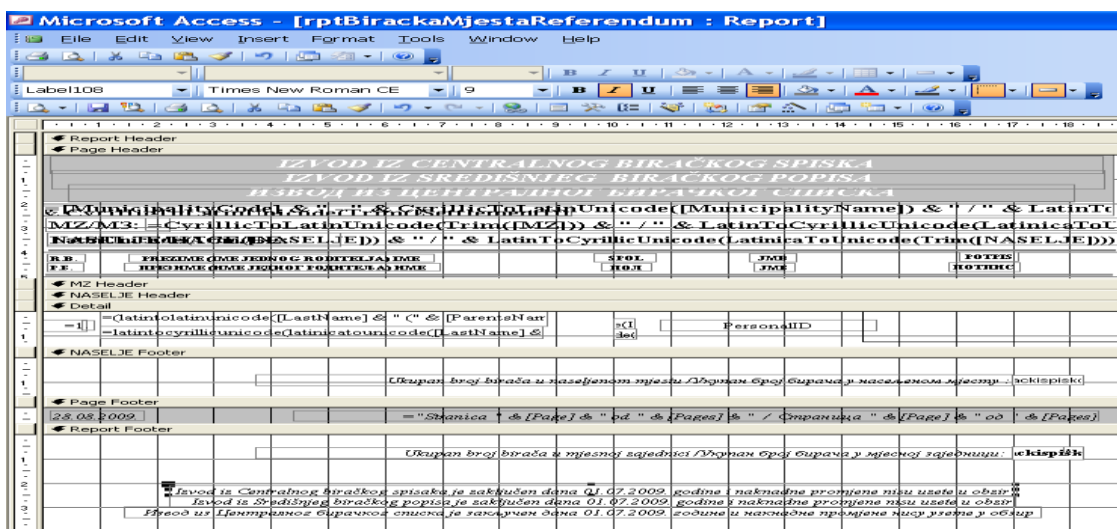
Microsoft Access - [rptBirackaMjestaReferendum : Report]

File Edit View Insert Format Tools Window Help

Label108 | Times New Roman CE | 9 | B | I | U

Report Header
Page Header

IZVOD IZ CENTRALNOG BIRAČKOG SPISKA
IZVOD IZ SREDIŠNJEG BIRAČKOG POPISA
ИЗВОД ИЗ ЦЕНТРАЛНОГ БИРАЧКОГ СПИСКА

[MunicipalityCode] & " - " & CyrillicToLatinUnicode([MunicipalityName]) & " / " & LatinTo
MZ/MJ: =CyrillicToLatinUnicode(Trim([MZ])) & " / " & LatinToCyrillicUnicode(LatinicaToU
NASELJE: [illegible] ([NASELJE])) & " / " & LatinToCyrillicUnicode(LatinicaToUnicode(Trim([NASELJE]))

R.B. | PREZIME (IME JEDNOG RODITELJA) IME | SPOL | JMB | POTPIS
Р.Б. | ПРЕЗИМЕ (ИМЕ ЈЕДНОГ РОДИТЕЉА) ИМЕ | ПОЛ | ЈМБ | ПОТПИС

MZ Header
NASELJE Header
Detail

=1 | =(latintolatinunicode([LastName] & " (" & [ParentsNam
=latintocyrillicunicode(latinicatounicode([LastName] &
=(I
de(
PersonalID

NASELJE Footer

Ukupan broj birača u naseljenom mjestu /Укупан број бирача у насељеном мјесту : ackispisk(

Page Footer

28.08.2009.
="Stranica " & [Page] & " od " & [Pages] & " / Страница " & [Page] & " од " & [Pages]

Report Footer

Ukupan broj birača u mjesnoj zajednici /Укупан број бирача у мјесној заједници: ackispisk

Izvod iz Centralnog biračkog spiska je zaključen dana 01.07.2009. godine i naknadne promjene nisu uzete u obzir
Izvod iz Središnjeg biračkog popisa je zaključen dana 01.07.2009. godine i naknadne promjene nisu uzete u obzir
Извод из Централног бирачког списка је закључен дана 01.07.2009. године и накнадне промјене нису узете у обзир